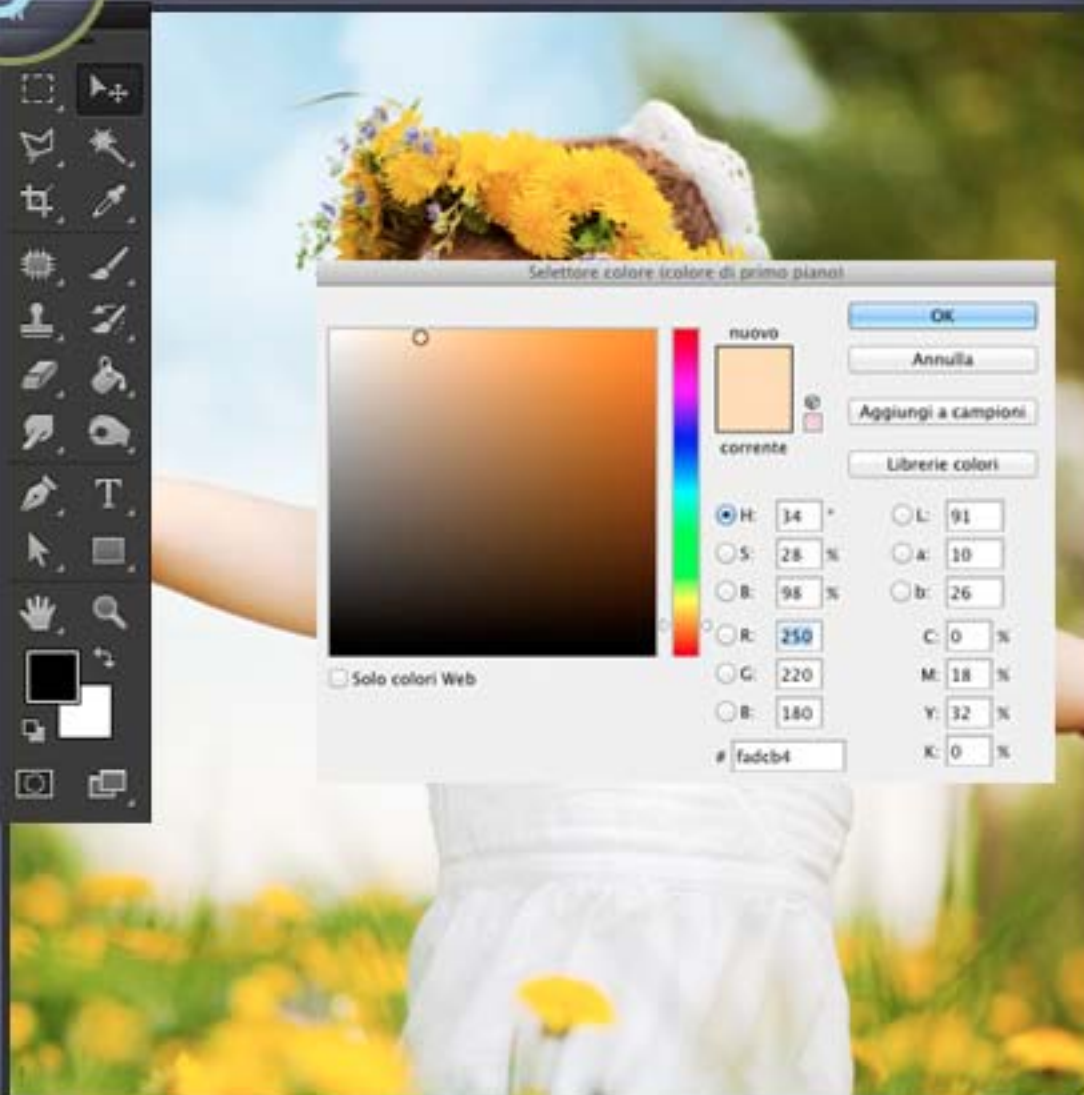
Selettore colore (colore di primo piano)

nuovo

corrente

OK

Annulla

Aggiungi a campioni

Librerie colori

Solo colori Web

H: 34 °
S: 28 %
B: 98 %
R: 250
G: 220
B: 180

L: 91
a: 10
b: 26
C: 0 %
M: 18 %
Y: 32 %
K: 0 %

# fadcb4

T